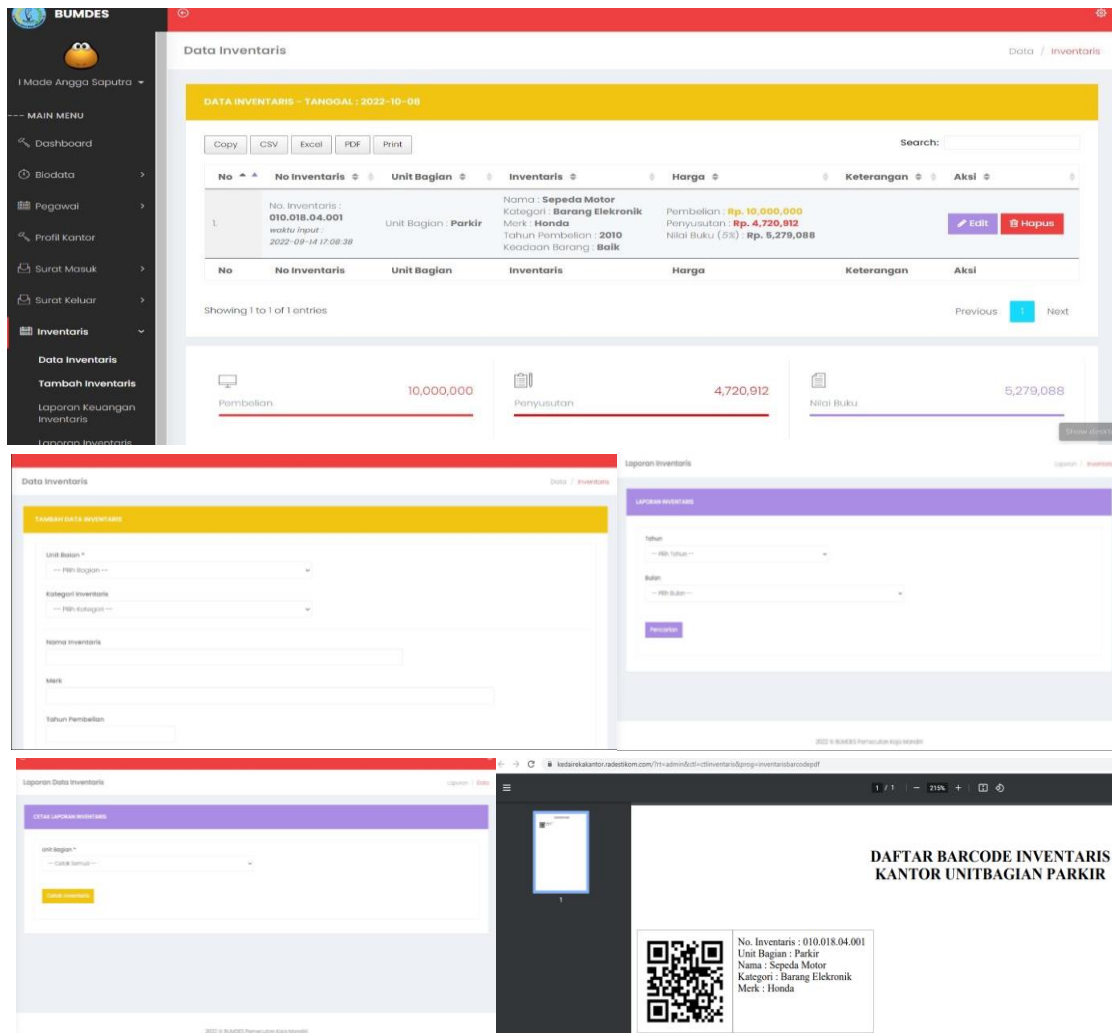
BUMDES

I Made Angga Saputra

--- MAIN MENU

Dashboard

Biodata

Pegawai

Profil Kantor

Surat Masuk

Surat Keluar

Inventaris

Data Inventaris

Tambah Inventaris

Laporan Keuangan Inventaris

Laporan Inventaris

Data Inventaris

Data / Inventaris

DATA INVENTARIS - TANGGAL : 2022-10-08

Copy CSV Excel PDF Print

Search:

| No | No Inventaris | Unit Bagian | Inventaris | Harga | Keterangan | Aksi |
|---|---|---|---|---|---|---|
| 1. | No. Inventaris : 010.018.04.001 waktu input : 2022-09-14 17:08:38 | Unit Bagian : Parkir | Nama : Sepeda Motor Kategori : Barang Elekronik Merk : Honda Tahun Pembelian : 2010 Keadaan Barang : Baik | Pembelian : Rp. 10,000,000 Penyusutan : Rp. 4,720,912 Nilai Buku (5%) : Rp. 5,279,088 | | Edit Hapus |
| No | No Inventaris | Unit Bagian | Inventaris | Harga | Keterangan | Aksi |

Showing 1 to 1 of 1 entries

Previous 1 Next

10,000,000 Pembelian

4,720,912 Penyusutan

5,279,088 Nilai Buku

Show desk

Data Inventaris

Data / Inventaris

TAMBAH DATA INVENTARIS

Unit Bagian *

--- Pilih Bagian ---

Kategori Inventaris

--- Pilih Kategori ---

Nama Inventaris

Merk

Tahun Pembelian

Laporan Inventaris

Laporan / Inventaris

LAPORAN INVENTARIS

Tahun

--- Pilih Tahun ---

Bulan

--- Pilih Bulan ---

Pencarian

2022 © BUMDES Pemecutan Kaja Mandiri

Laporan Data Inventaris

Laporan / Data

CETAK LAPORAN INVENTARIS

Unit Bagian *

--- Cetak Semua ---

Cetak Inventaris

2022 © BUMDES Pemecutan Kaja Mandiri

kedairekakantor.radestikom.com/?rt=admin&ctl=ctlinventaris&prog=inventarisbarcodepdf

1 / 1 | — 215% +

1

DAFTAR BARCODE INVENTARIS
KANTOR UNITBAGIAN PARKIR

No. Inventaris : 010.018.04.001
Unit Bagian : Parkir
Nama : Sepeda Motor
Kategori : Barang Elekronik
Merk : Honda